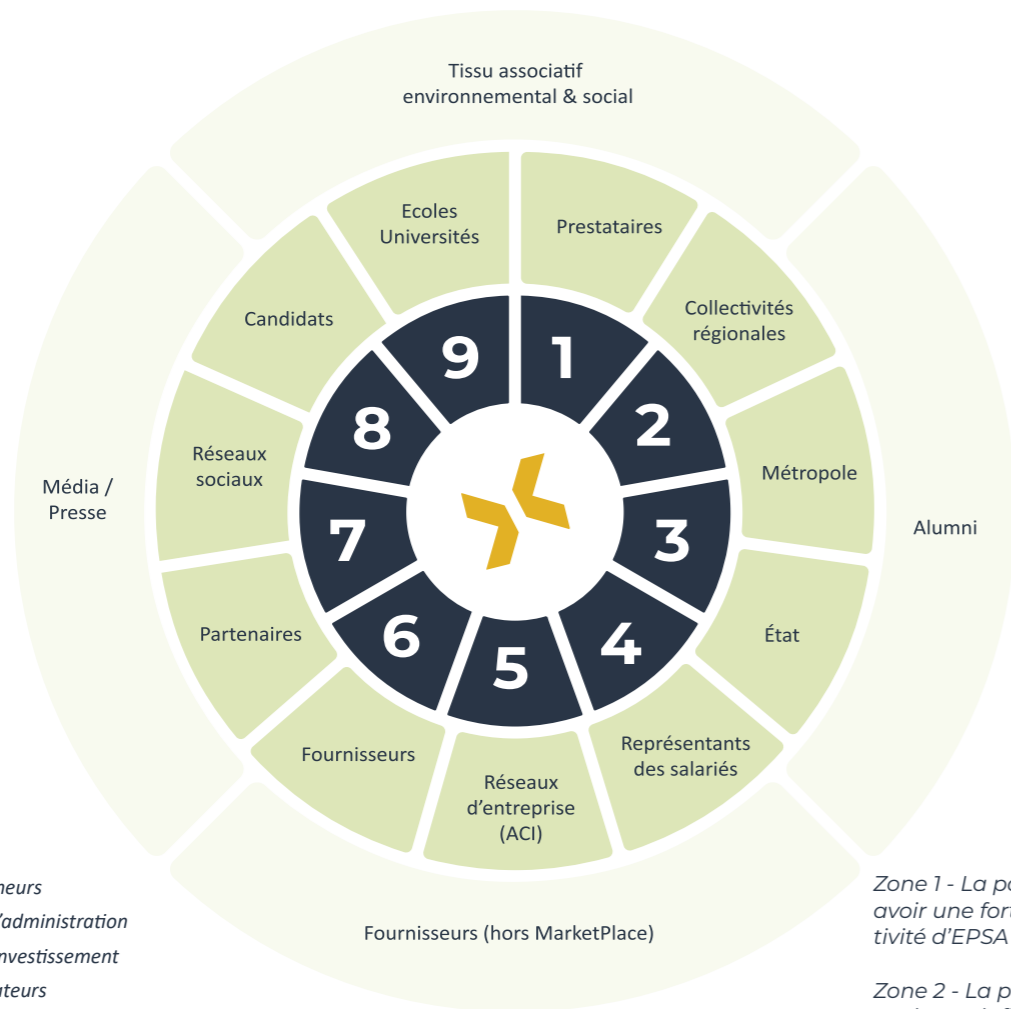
Tissu associatif environnemental & social

Ecoles Universités

Prestataires

Candidats

Collectivités régionales

9

1

8

2

Réseaux sociaux

Métropole

Média / Presse

7

3

Alumni

Partenaires

6

4

État

5

Fournisseurs

Représentants des salariés

Réseaux d'entreprise (ACI)

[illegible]neurs

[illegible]'administration

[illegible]nvestissement

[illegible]ateurs

Fournisseurs (hors MarketPlace)

Zone 1 - La p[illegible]
avoir une for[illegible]
tivité d'EPSA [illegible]

Zone 2 - La p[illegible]